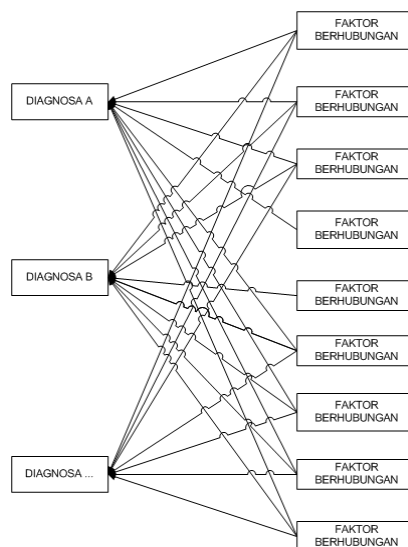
DIAGNOSA A

DIAGNOSA B

DIAGNOSA ...

FAKTOR BERHUBUNGAN

FAKTOR BERHUBUNGAN

FAKTOR BERHUBUNGAN

FAKTOR BERHUBUNGAN

FAKTOR BERHUBUNGAN

FAKTOR BERHUBUNGAN

FAKTOR BERHUBUNGAN

FAKTOR BERHUBUNGAN

FAKTOR BERHUBUNGAN